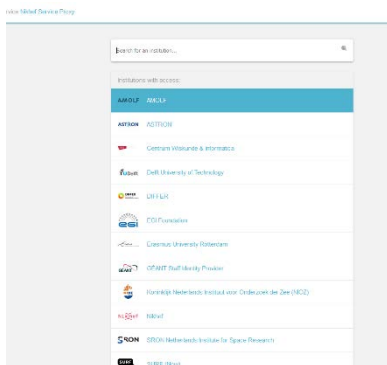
Nikhef Service Proxy

Search for an institution...

Institutions with access

AMOLF AMOLF

ASTRON ASTRON

Centrum Wiskunde & Informatica

TU Delft Delft University of Technology

DIFFER DIFFER

egi EGI Foundation

Erasmus University Rotterdam

GÉANT GÉANT Staff Identity Provider

Koninklijk Nederlands Instituut voor Onderzoek der Zee (NIOZ)

Nikhef Nikhef

SRON SRON Netherlands Institute for Space Research

SURF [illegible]